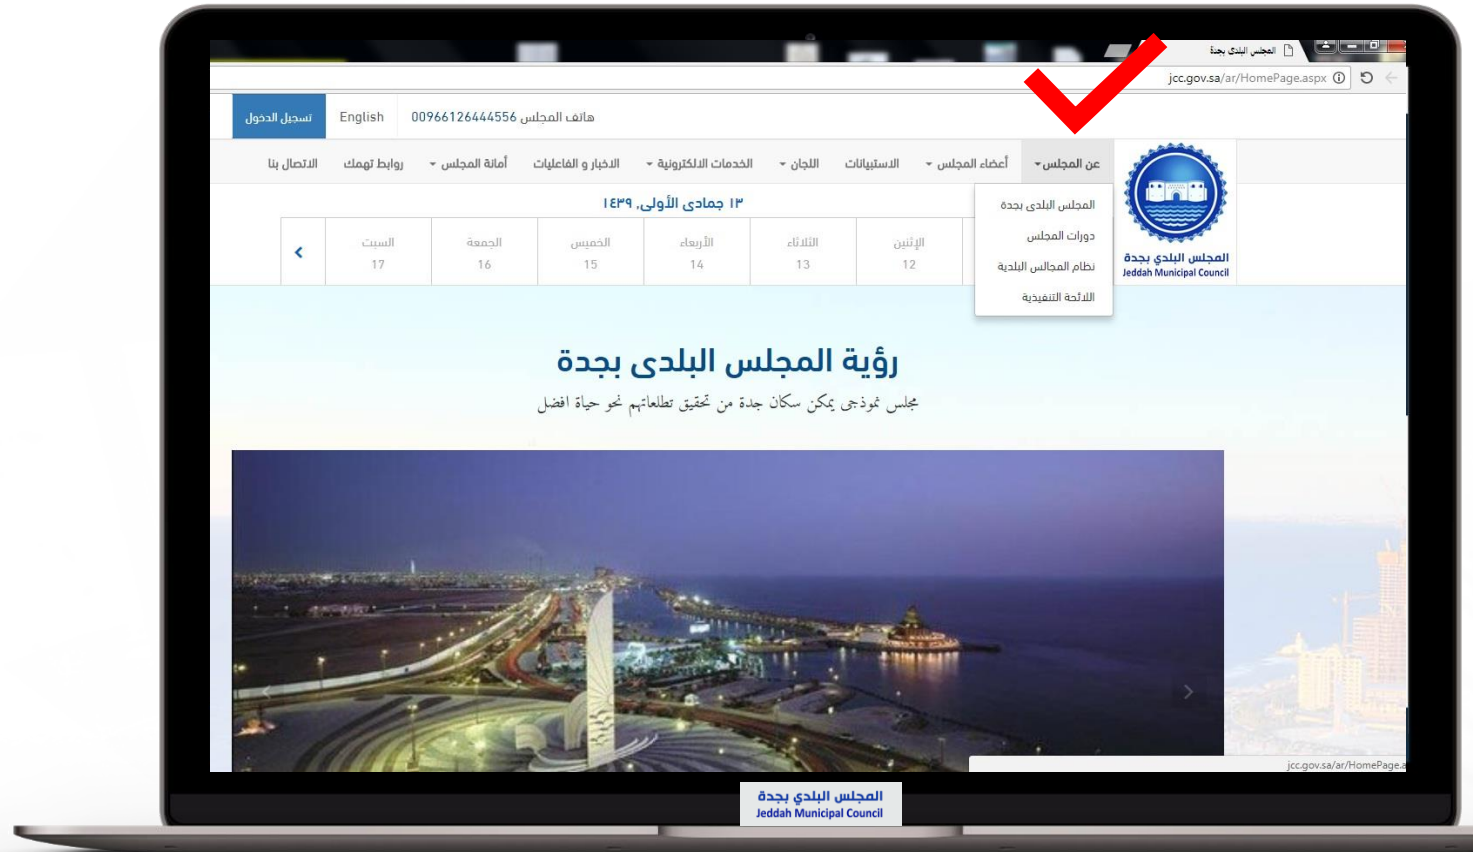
المجلس البلدي بجدة

jcc.gov.sa/ar/HomePage.aspx

تسجيل الدخول English هاتف المجلس 00966126444556

عن المجلس أعضاء المجلس الاستبيانات اللجان الخدمات الالكترونية الاخبار و الفاعليات أمانة المجلس روابط تهمك الاتصال بنا

المجلس البلدي بجدة
Jeddah Municipal Council

المجلس البلدى بجدة
دورات المجلس
نظام المجالس البلدية
اللائحة التنفيذية

١٣ جمادى الأولى، ١٤٣٩

| الإثنين 12 | الثلاثاء 13 | الأربعاء 14 | الخميس 15 | الجمعة 16 | السبت 17 |

رؤية المجلس البلدى بجدة
مجلس نموذجى يمكن سكان جدة من تحقيق تطلعاتهم نحو حياة افضل

jcc.gov.sa/ar/HomePage.a

المجلس البلدي بجدة
Jeddah Municipal Council